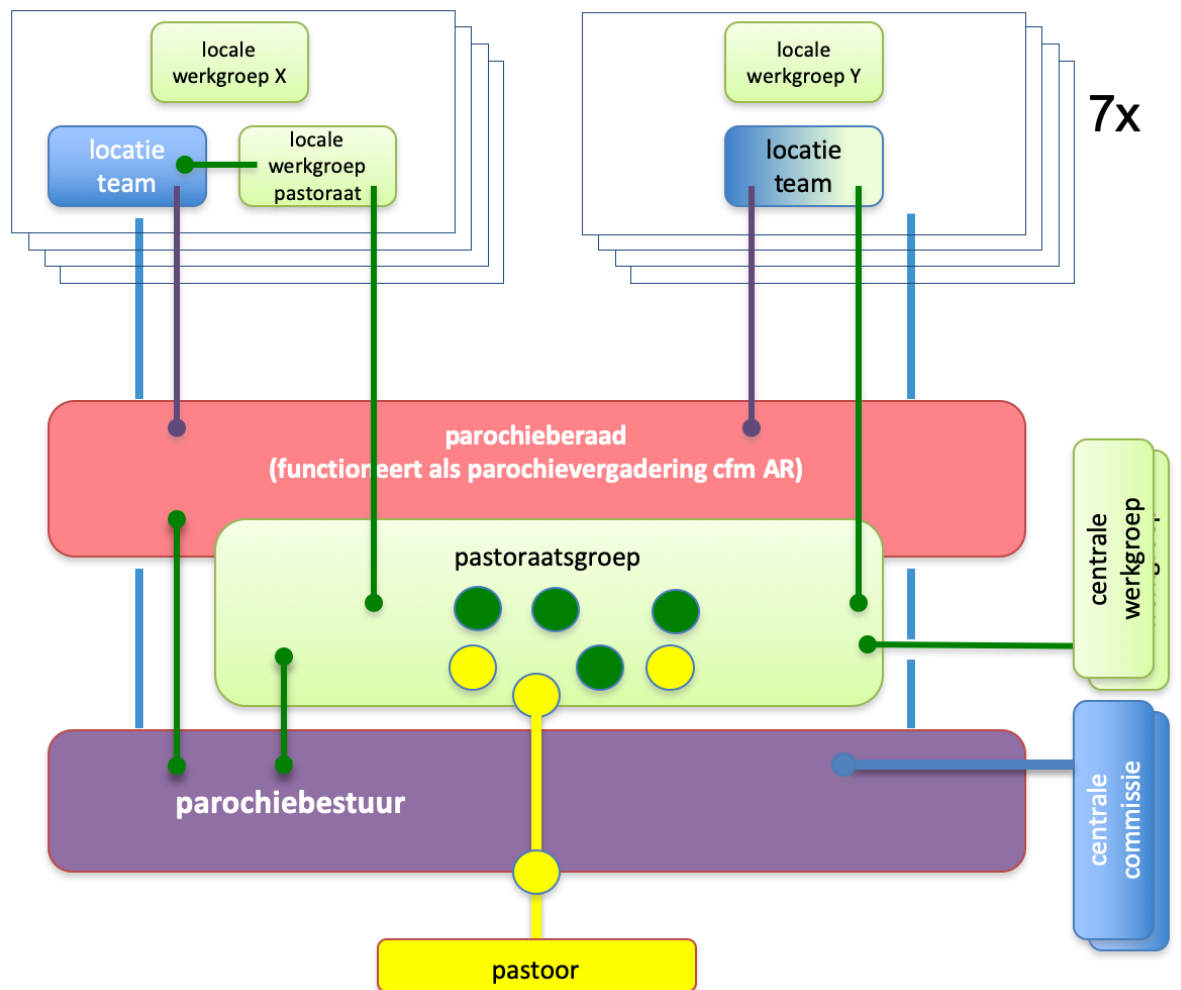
locale werkgroep X

locatie team

locale werkgroep pastoraat

locale werkgroep Y

locatie team

7x

parochieberaad
(functioneert als parochievergadering cfm AR)

pastoraatsgroep

centrale werkgroep

parochiebestuur

centrale commissie

pastoor